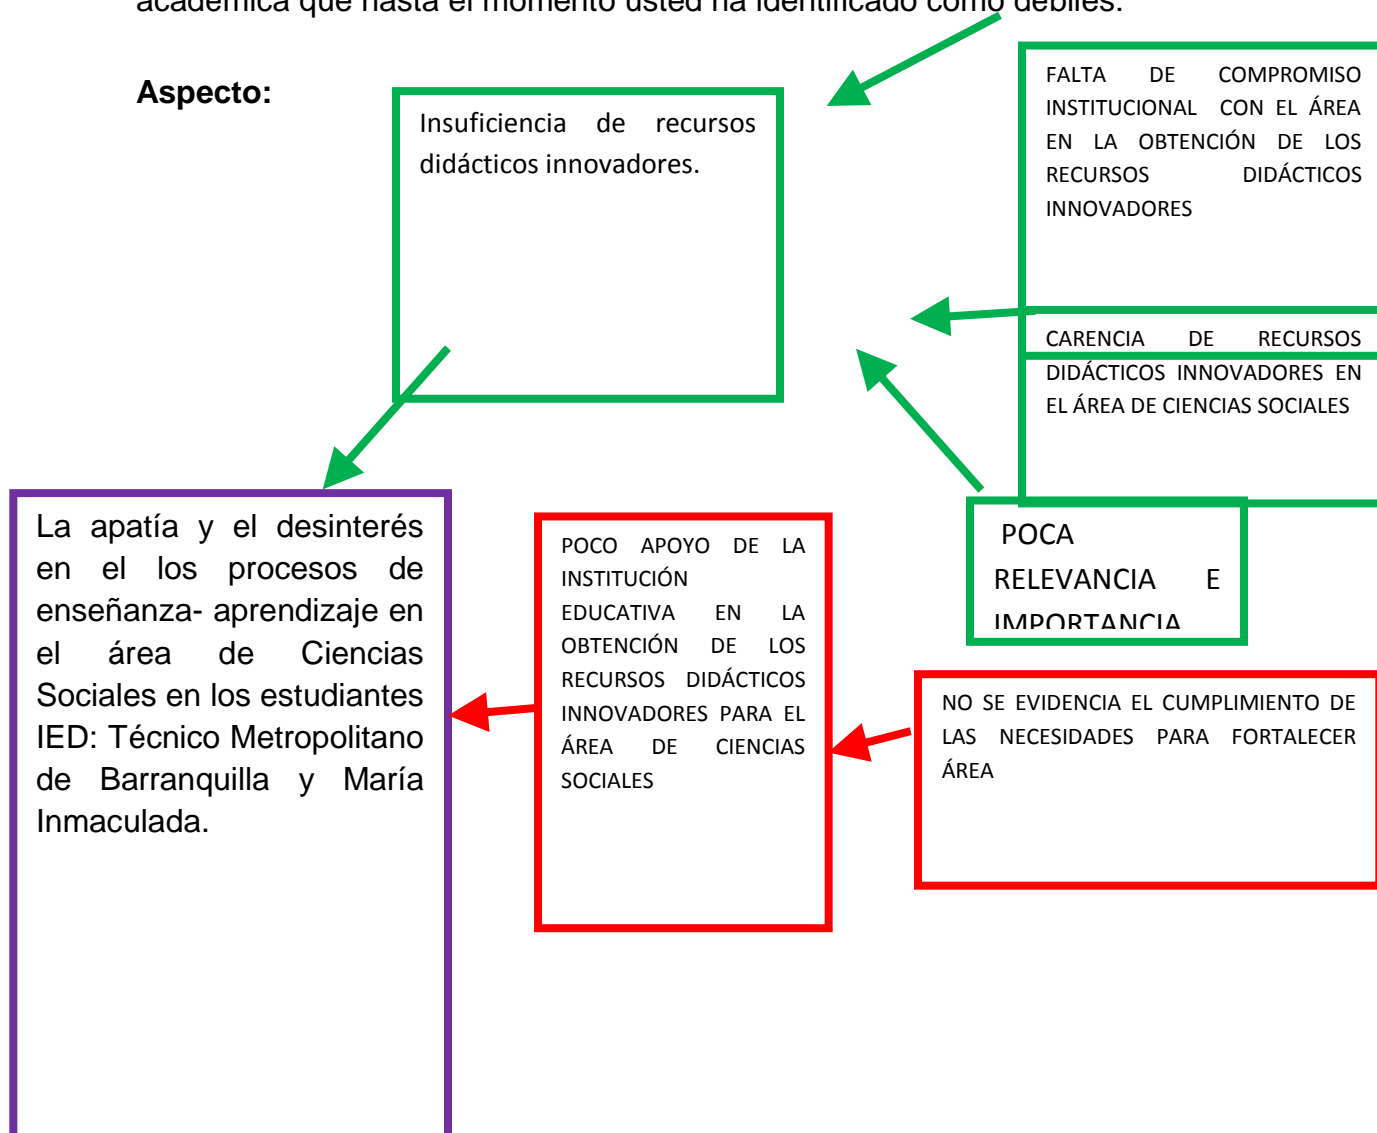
académica que hasta el momento usted ha identificado como débiles.

Aspecto:

Insuficiencia de recursos didácticos innovadores.

FALTA DE COMPROMISO INSTITUCIONAL CON EL ÁREA EN LA OBTENCIÓN DE LOS RECURSOS DIDÁCTICOS INNOVADORES

CARENCIA DE RECURSOS DIDÁCTICOS INNOVADORES EN EL ÁREA DE CIENCIAS SOCIALES

POCA RELEVANCIA E IMPORTANCIA

La apatía y el desinterés en el los procesos de enseñanza- aprendizaje en el área de Ciencias Sociales en los estudiantes IED: Técnico Metropolitano de Barranquilla y María Inmaculada.

POCO APOYO DE LA INSTITUCIÓN EDUCATIVA EN LA OBTENCIÓN DE LOS RECURSOS DIDÁCTICOS INNOVADORES PARA EL ÁREA DE CIENCIAS SOCIALES

NO SE EVIDENCIA EL CUMPLIMIENTO DE LAS NECESIDADES PARA FORTALECER ÁREA